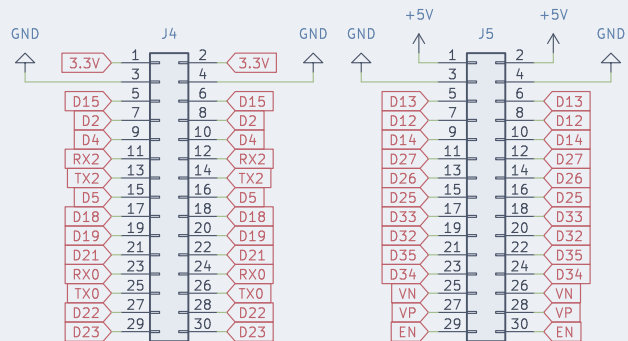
GND J4 GND

3.3V 1 2 3.3V
3 4
D15 5 6 D15
D2 7 8 D2
D4 9 10 D4
RX2 11 12 RX2
TX2 13 14 TX2
D5 15 16 D5
D18 17 18 D18
D19 19 20 D19
D21 21 22 D21
RX0 23 24 RX0
TX0 25 26 TX0
D22 27 28 D22
D23 29 30 D23

GND +5V J5 +5V GND

1 2
3 4
D13 5 6 D13
D12 7 8 D12
D14 9 10 D14
D27 11 12 D27
D26 13 14 D26
D25 15 16 D25
D33 17 18 D33
D32 19 20 D32
D35 21 22 D35
D34 23 24 D34
VN 25 26 VN
VP 27 28 VP
EN 29 30 EN